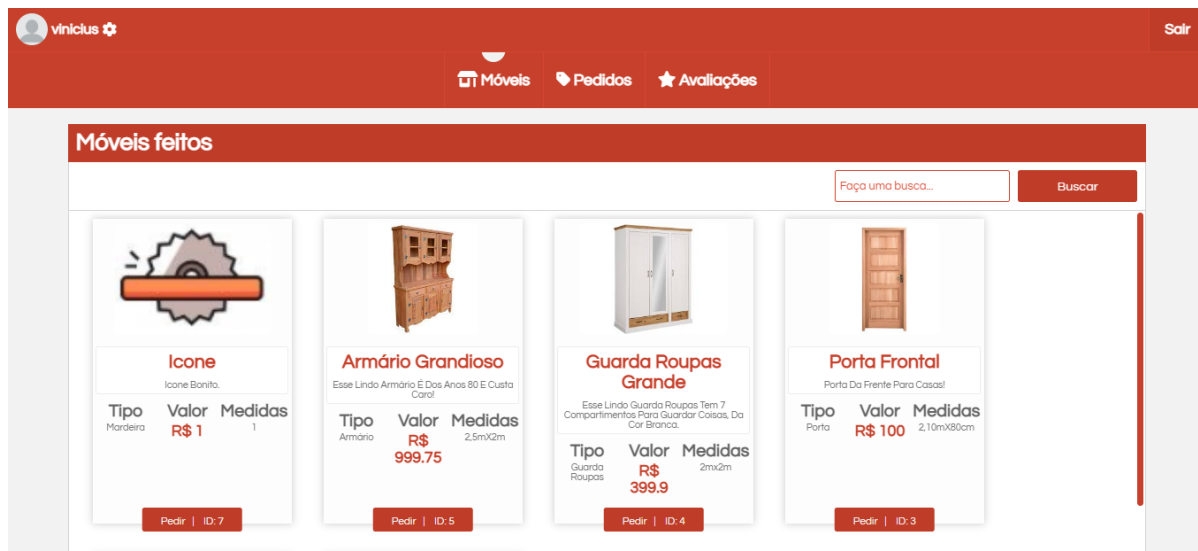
vinicius

Sair

Móveis Pedidos Avaliações

Móveis feitos

Faça uma busca...

Buscar

Icone

Icone Bonito.

| Tipo | Valor | Medidas |
|---|---|---|
| Mardeira | R$ 1 | 1 |

Pedir | ID: 7

Armário Grandioso

Esse Lindo Armário É Dos Anos 80 E Custa Caro!

| Tipo | Valor | Medidas |
|---|---|---|
| Armário | R$ 999.75 | 2,5mX2m |

Pedir | ID: 5

Guarda Roupas Grande

Esse Lindo Guarda Roupas Tem 7 Compartimentos Para Guardar Coisas, Da Cor Branca.

| Tipo | Valor | Medidas |
|---|---|---|
| Guarda Roupas | R$ 399.9 | 2mx2m |

Pedir | ID: 4

Porta Frontal

Porta Da Frente Para Casas!

| Tipo | Valor | Medidas |
|---|---|---|
| Porta | R$ 100 | 2,10mX80cm |

Pedir | ID: 3